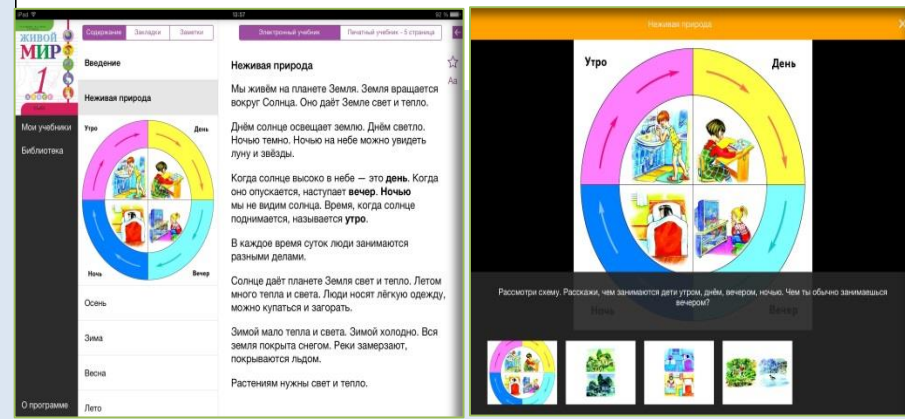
iPad 12:57

ЖИВОЙ МИР 1

Мои учебники

Библиотека

О программе

Содержание Закладки Заметки

Введение

Неживая природа

Утро День

Ночь Вечер

Осень

Зима

Весна

Лето

Электронный учебник Печатный учебник - 5 страница

Неживая природа

Мы живём на планете Земля. Земля вращается вокруг Солнца. Оно даёт Земле свет и тепло.

Днём солнце освещает землю. Днём светло. Ночью темно. Ночью на небе можно увидеть луну и звёзды.

Когда солнце высоко в небе — это **день**. Когда оно опускается, наступает **вечер**. **Ночью** мы не видим солнца. Время, когда солнце поднимается, называется **утро**.

В каждое время суток люди занимаются разными делами.

Солнце даёт планете Земля свет и тепло. Летом много тепла и света. Люди носят лёгкую одежду, можно купаться и загорать.

Зимой мало тепла и света. Зимой холодно. Вся земля покрыта снегом. Реки замерзают, покрываются льдом.

Растениям нужны свет и тепло.

Неживая природа

Утро День

Ночь Вечер

Рассмотри схему. Расскажи, чем занимаются дети утром, днём, вечером, ночью. Чем ты обычно занимаешься вечером?